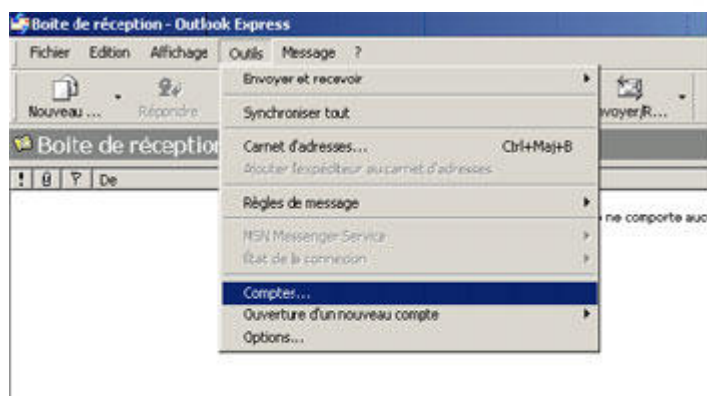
Boite de réception - Outlook Express
Fichier Edition Affichage Outils Message ?
Nouveau ... Répondre
Boite de réceptio
! 0 ▽ De
Envoyer et recevoir
Synchroniser tout
Carnet d'adresses... Ctrl+Maj+B
Ajouter l'expéditeur au carnet d'adresses
Règles de message
MSN Messenger Service
État de la connexion
Compter...
Ouverture d'un nouveau compte
Options...
nvoyer/R...
ne comporte auc